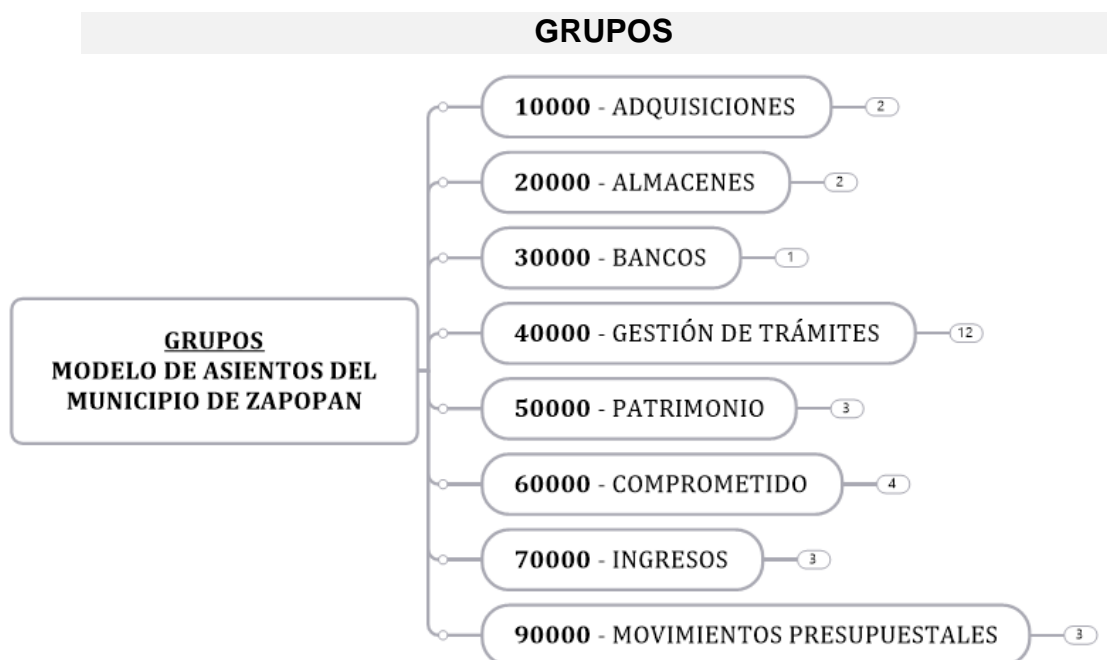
GRUPOS

GRUPOS
MODELO DE ASIENTOS DEL MUNICIPIO DE ZAPOPAN

10000 - ADQUISICIONES 2

20000 - ALMACENES 2

30000 - BANCOS 1

40000 - GESTIÓN DE TRÁMITES 12

50000 - PATRIMONIO 3

60000 - COMPROMETIDO 4

70000 - INGRESOS 3

90000 - MOVIMIENTOS PRESUPUESTALES 3